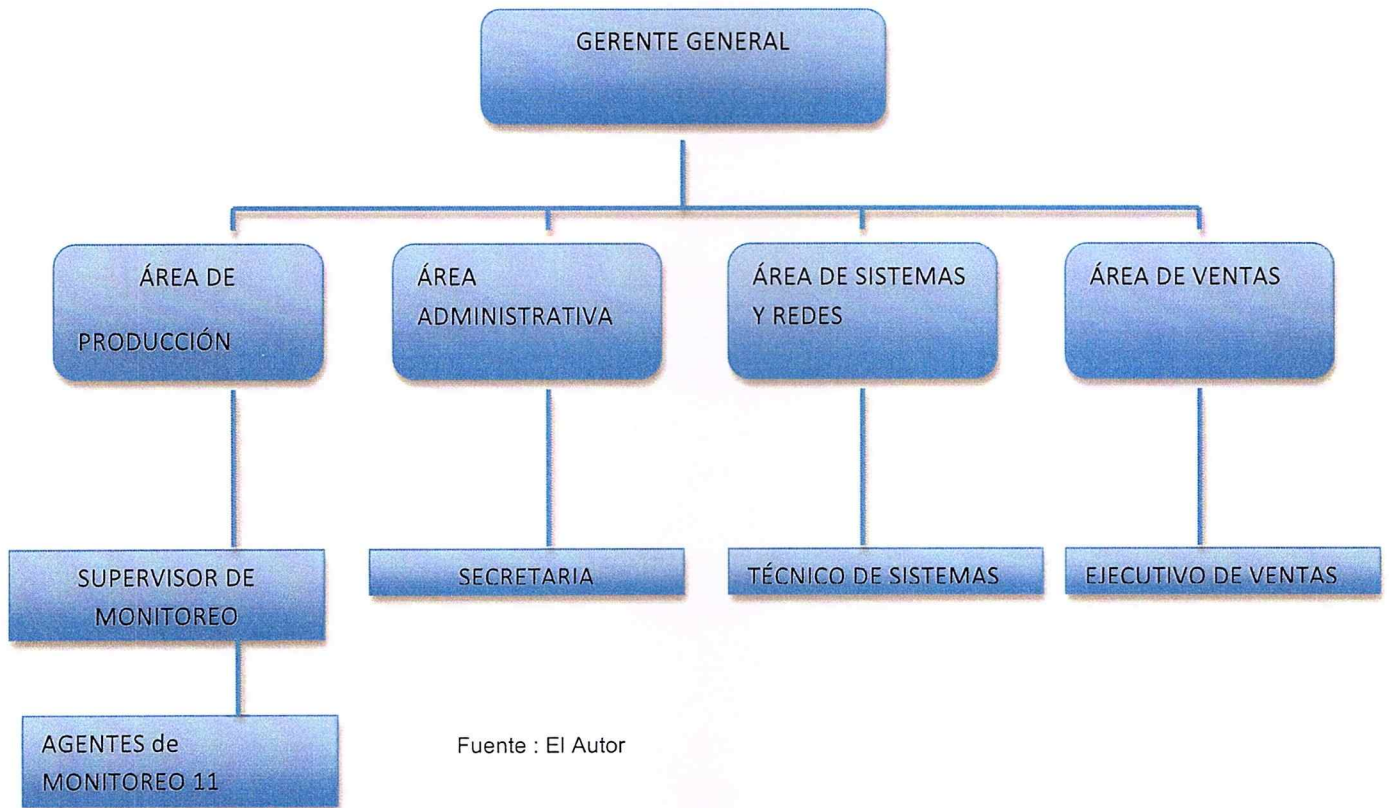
GERENTE GENERAL

ÁREA DE PRODUCCIÓN

ÁREA ADMINISTRATIVA

ÁREA DE SISTEMAS Y REDES

ÁREA DE VENTAS

SUPERVISOR DE MONITOREO

SECRETARIA

TÉCNICO DE SISTEMAS

EJECUTIVO DE VENTAS

AGENTES de MONITOREO 11

Fuente : El Autor